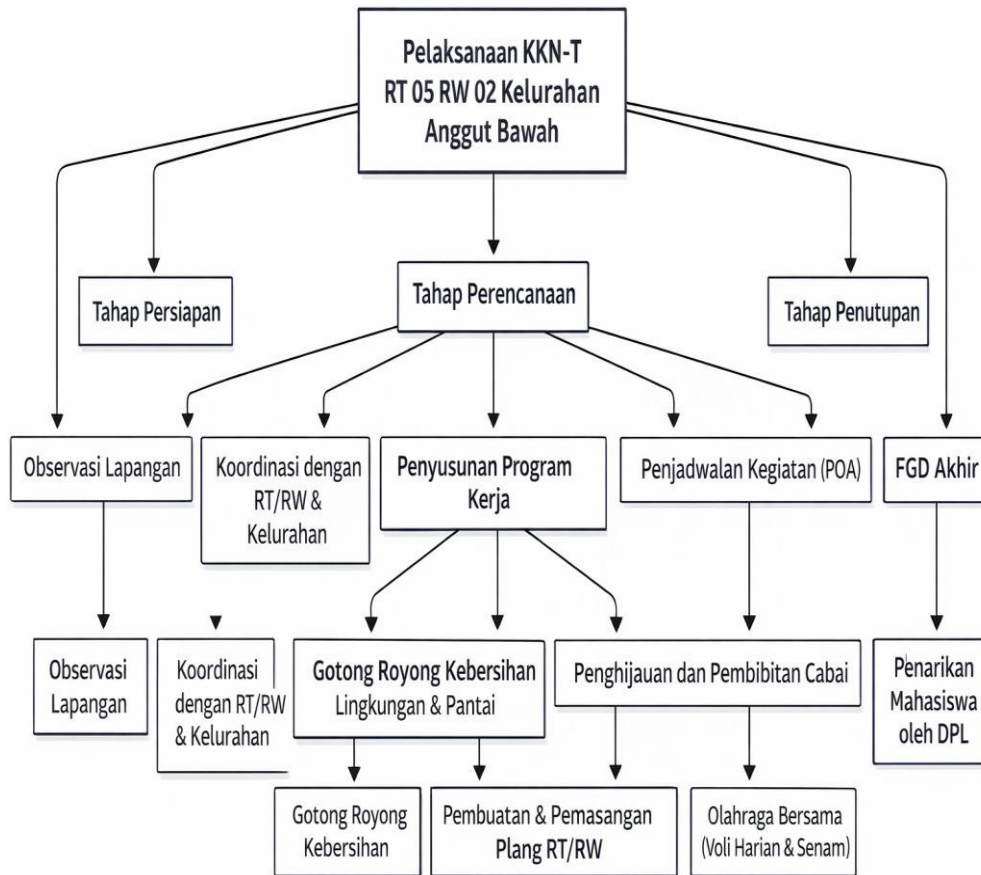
Pelaksanaan KKN-T RT 05 RW 02 Kelurahan Anggut Bawah

Tahap Persiapan

Tahap Perencanaan

Tahap Penutupan

Observasi Lapangan

Koordinasi dengan RT/RW & Kelurahan

Penyusunan Program Kerja

Penjadwalan Kegiatan (POA)

FGD Akhir

Observasi Lapangan

Koordinasi dengan RT/RW & Kelurahan

Gotong Royong Kebersihan Lingkungan & Pantai

Penghijauan dan Pembibitan Cabai

Penarikan Mahasiswa oleh DPL

Gotong Royong Kebersihan

Pembuatan & Pemasangan Plang RT/RW

Olahraga Bersama (Voli Harian & Senam)